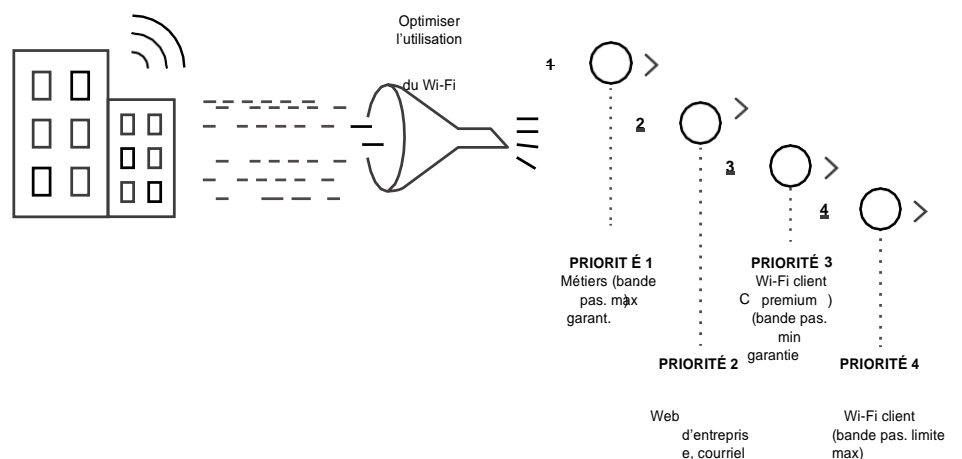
Optimiser l'utilisation du Wi-Fi

1

2

3

4

PRIORIT É 1
Métiers (bande pas. max garant.)

PRIORITÉ 3
Wi-Fi client C premium )
(bande pas. min garantie

PRIORITÉ 2

PRIORITÉ 4

Web d'entreprise, courriel

Wi-Fi client (bande pas. limite max)